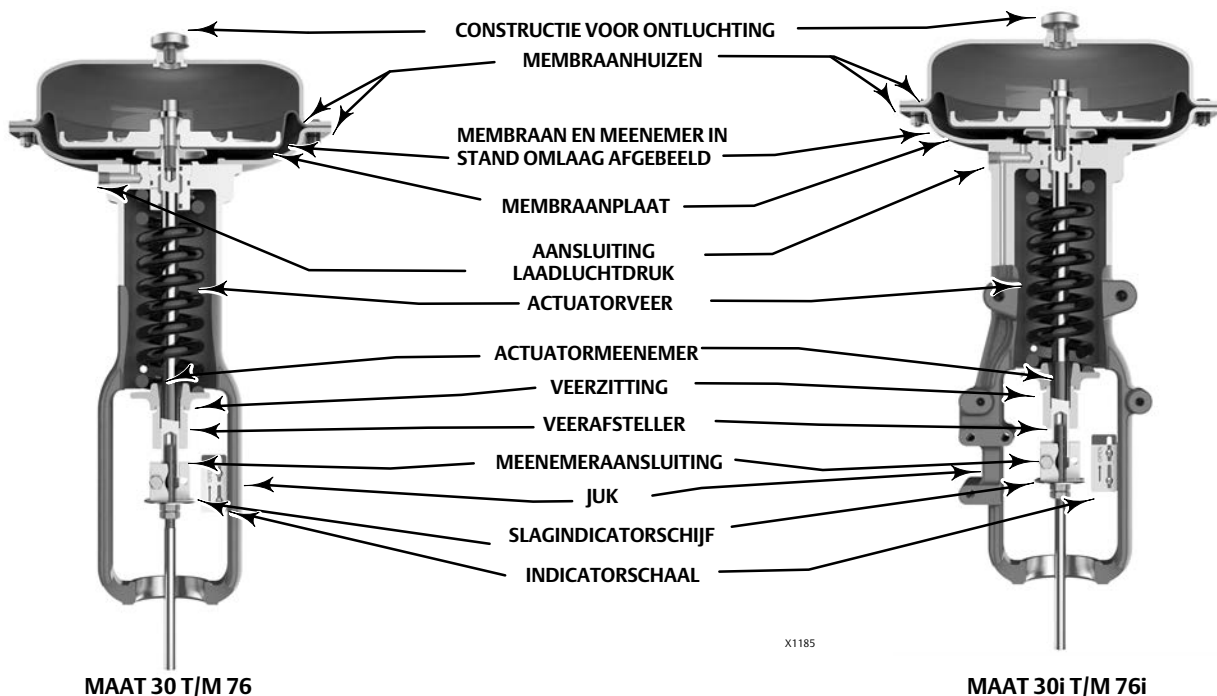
CONSTRUCTIE VOOR ONTLUCHTING

MEMBRAANHUIZEN

MEMBRAAN EN MEENEMER IN STAND OMLAAG AFGEBEELD

MEMBRAANPLAAT

AANSLUITING LAADLUCHTDRUK

ACTUATORVEER

ACTUATORMEENEMER

VEERZITTING

VEERAFSTELLER

MEENEMERAANSLUITING

JUK

SLAGINDICATORSCHIJF

INDICATORSCHAAL

X1185

MAAT 30 T/M 76

MAAT 30i T/M 76i